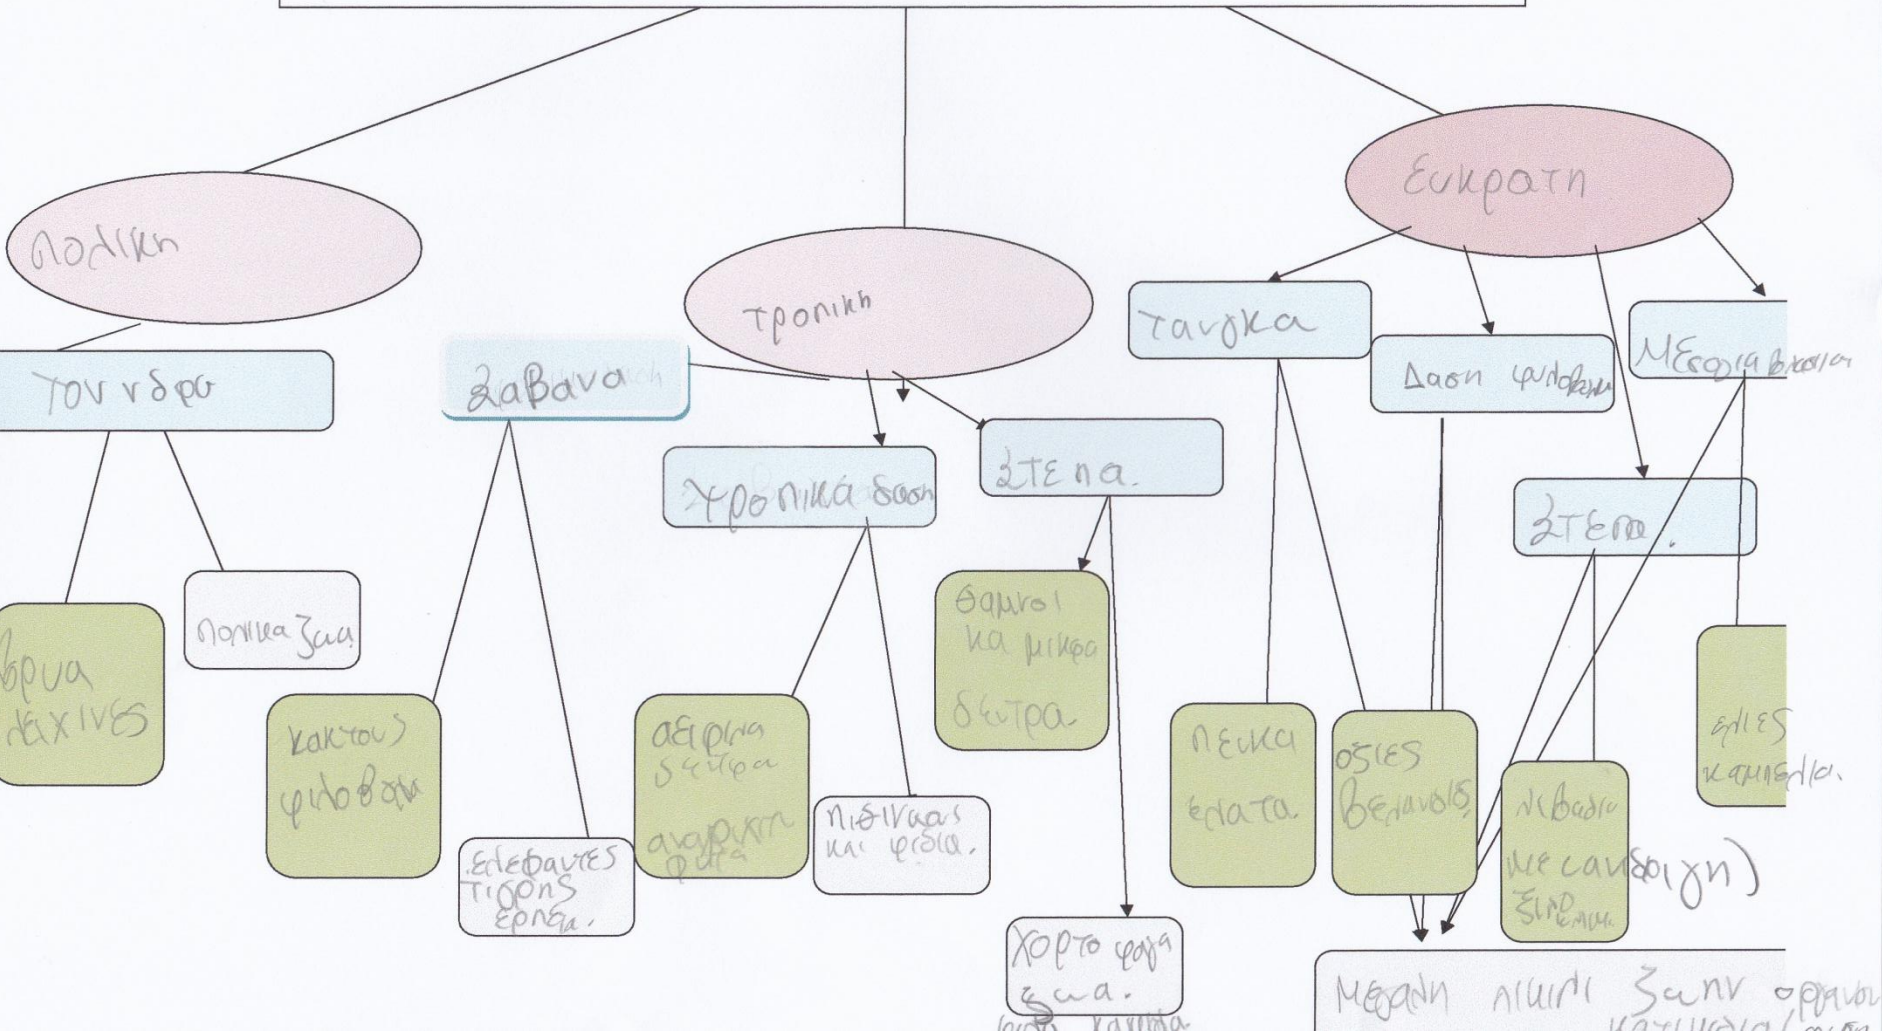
Πολικη

Τουνδρα

βρυα λειχηνες

πολικα ζωα

Σαβανα

κακτους φιλοθαμ

ελεφαντες τιγρεις ερπετα.

Τροπικη

Τροπικα δαση

αειφυλλα δεντρα αναρριχητ φυτα

πιθηκοι και φιδια.

Στεπα.

θαμνοι και μικρα δεντρα

Χορτοφαγα ζωα.

Ευκρατη

Ταιγκα

πευκα ελατα.

Δαση φυλλοβολα

οξιες βελανιδιες

Στεπα.

λιβαδια μεσανθοιγη) ξηρ

Μεσογειακη

ελιες καμηλια.

Μεγαλη ποικιλια ζωων οργανισμων